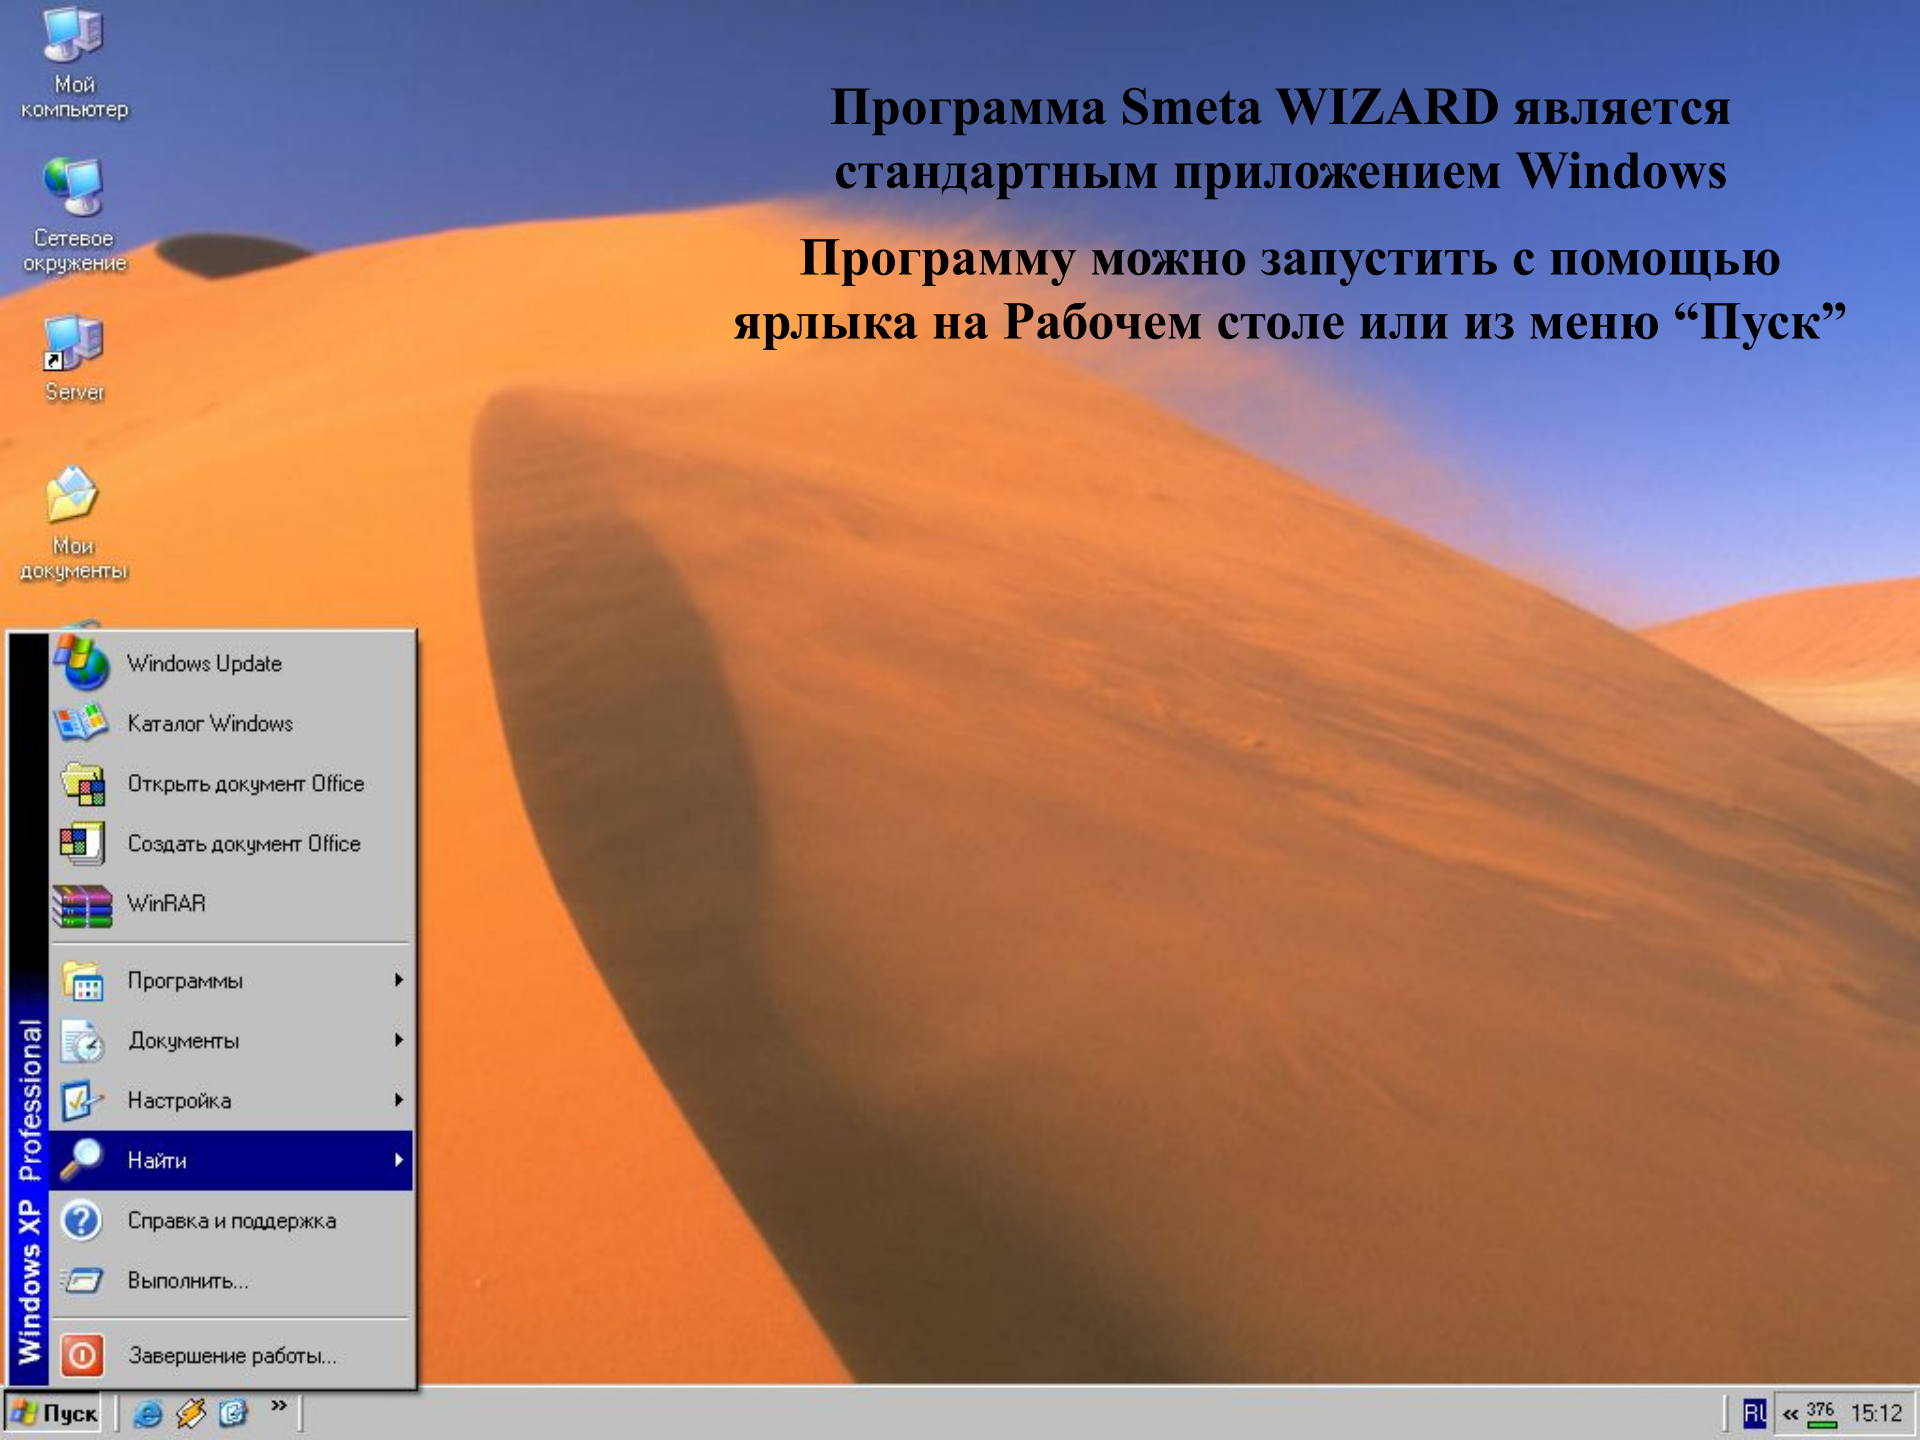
Программа Smeta WIZARD является стандартным приложением Windows

Программу можно запустить с помощью ярлыка на Рабочем столе или из меню “Пуск”

Мой компьютер

Сетевое окружение

Server

Мои документы

Windows XP Professional

Windows Update

Каталог Windows

Открыть документ Office

Создать документ Office

WinRAR

Программы

Документы

Настройка

Найти

Справка и поддержка

Выполнить...

Завершение работы...

Пуск

»

RU

«

376

15:12